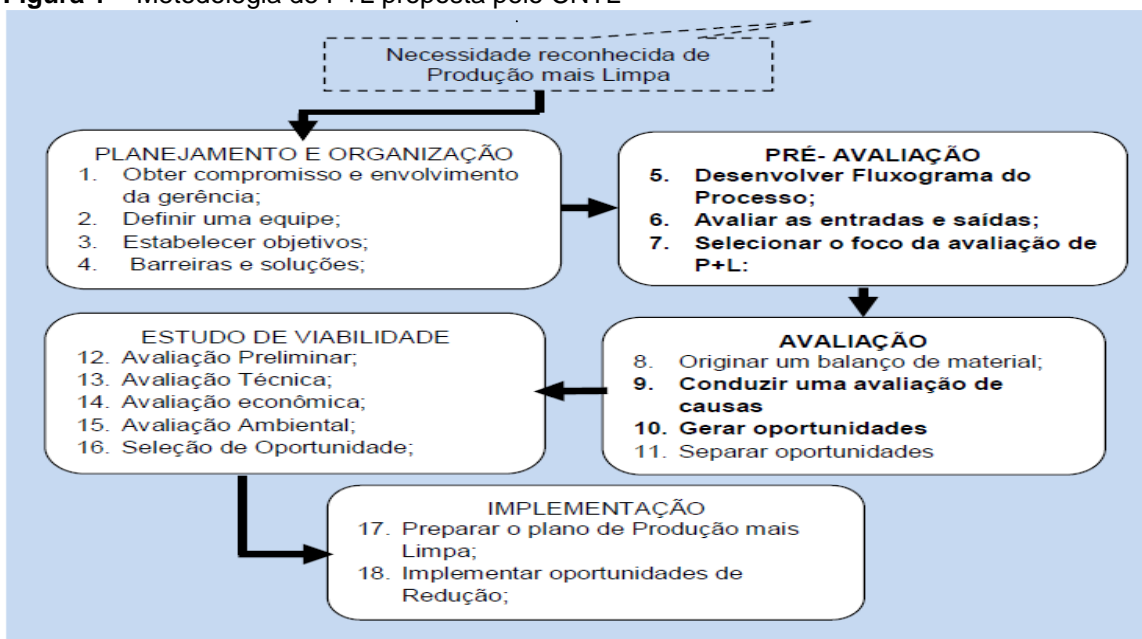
Figura 1 – Metodologia de P+L proposta pelo CNTL

Necessidade reconhecida de Produção mais Limpa

PLANEJAMENTO E ORGANIZAÇÃO
1. Obter compromisso e envolvimento da gerência;
2. Definir uma equipe;
3. Estabelecer objetivos;
4. Barreiras e soluções;

PRÉ- AVALIAÇÃO
5. Desenvolver Fluxograma do Processo;
6. Avaliar as entradas e saídas;
7. Selecionar o foco da avaliação de P+L:

AVALIAÇÃO
8. Originar um balanço de material;
9. Conduzir uma avaliação de causas
10. Gerar oportunidades
11. Separar oportunidades

ESTUDO DE VIABILIDADE
12. Avaliação Preliminar;
13. Avaliação Técnica;
14. Avaliação econômica;
15. Avaliação Ambiental;
16. Seleção de Oportunidade;

IMPLEMENTAÇÃO
17. Preparar o plano de Produção mais Limpa;
18. Implementar oportunidades de Redução;